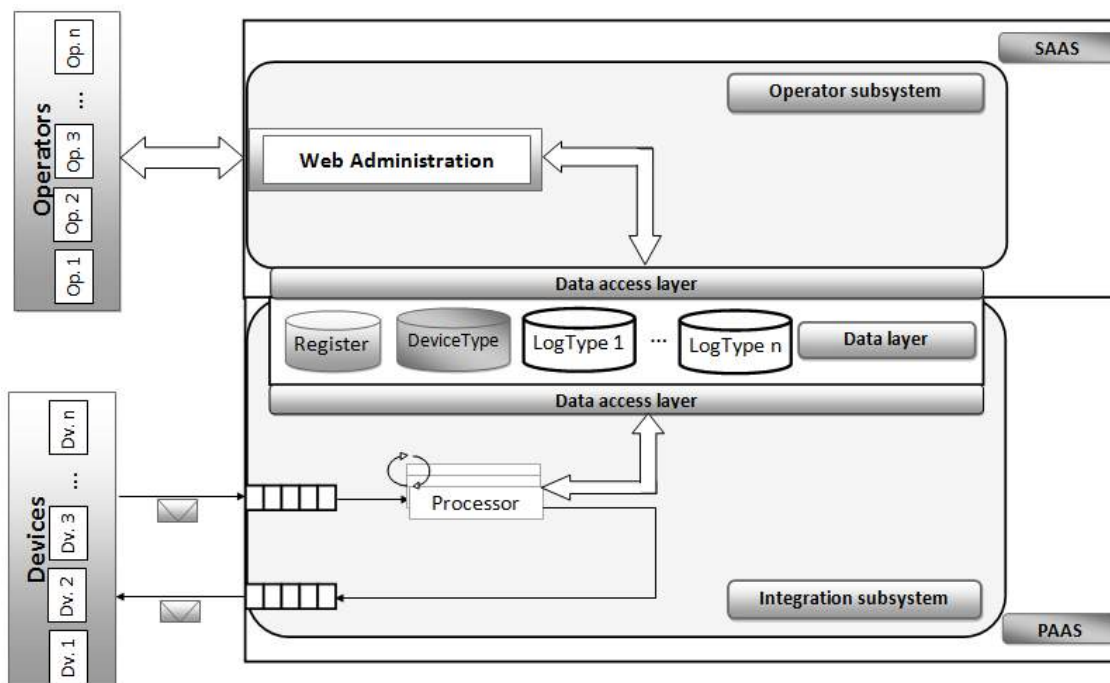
Operators
Op. 1
Op. 2
Op. 3
...
Op. n

SAAS
Operator subsystem
Web Administration
Data access layer
Register
DeviceType
LogType 1
...
LogType n
Data layer
Data access layer
Processor
Integration subsystem
PAAS

Devices
Dv. 1
Dv. 2
Dv. 3
...
Dv. n